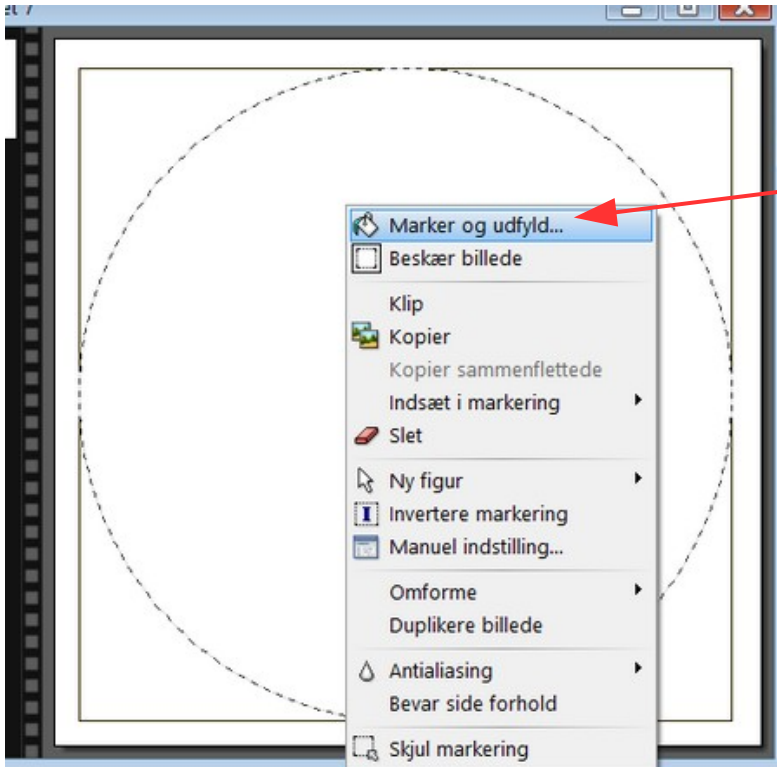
et 7

Marker og udfyld...
Beskær billede

Klip
Kopier
Kopier sammenflettede
Indsæt i markering
Slet

Ny figur
Invertere markering
Manuel indstilling...

Omforme
Duplikere billede

Antialiasing
Bevar side forhold

Skjul markering